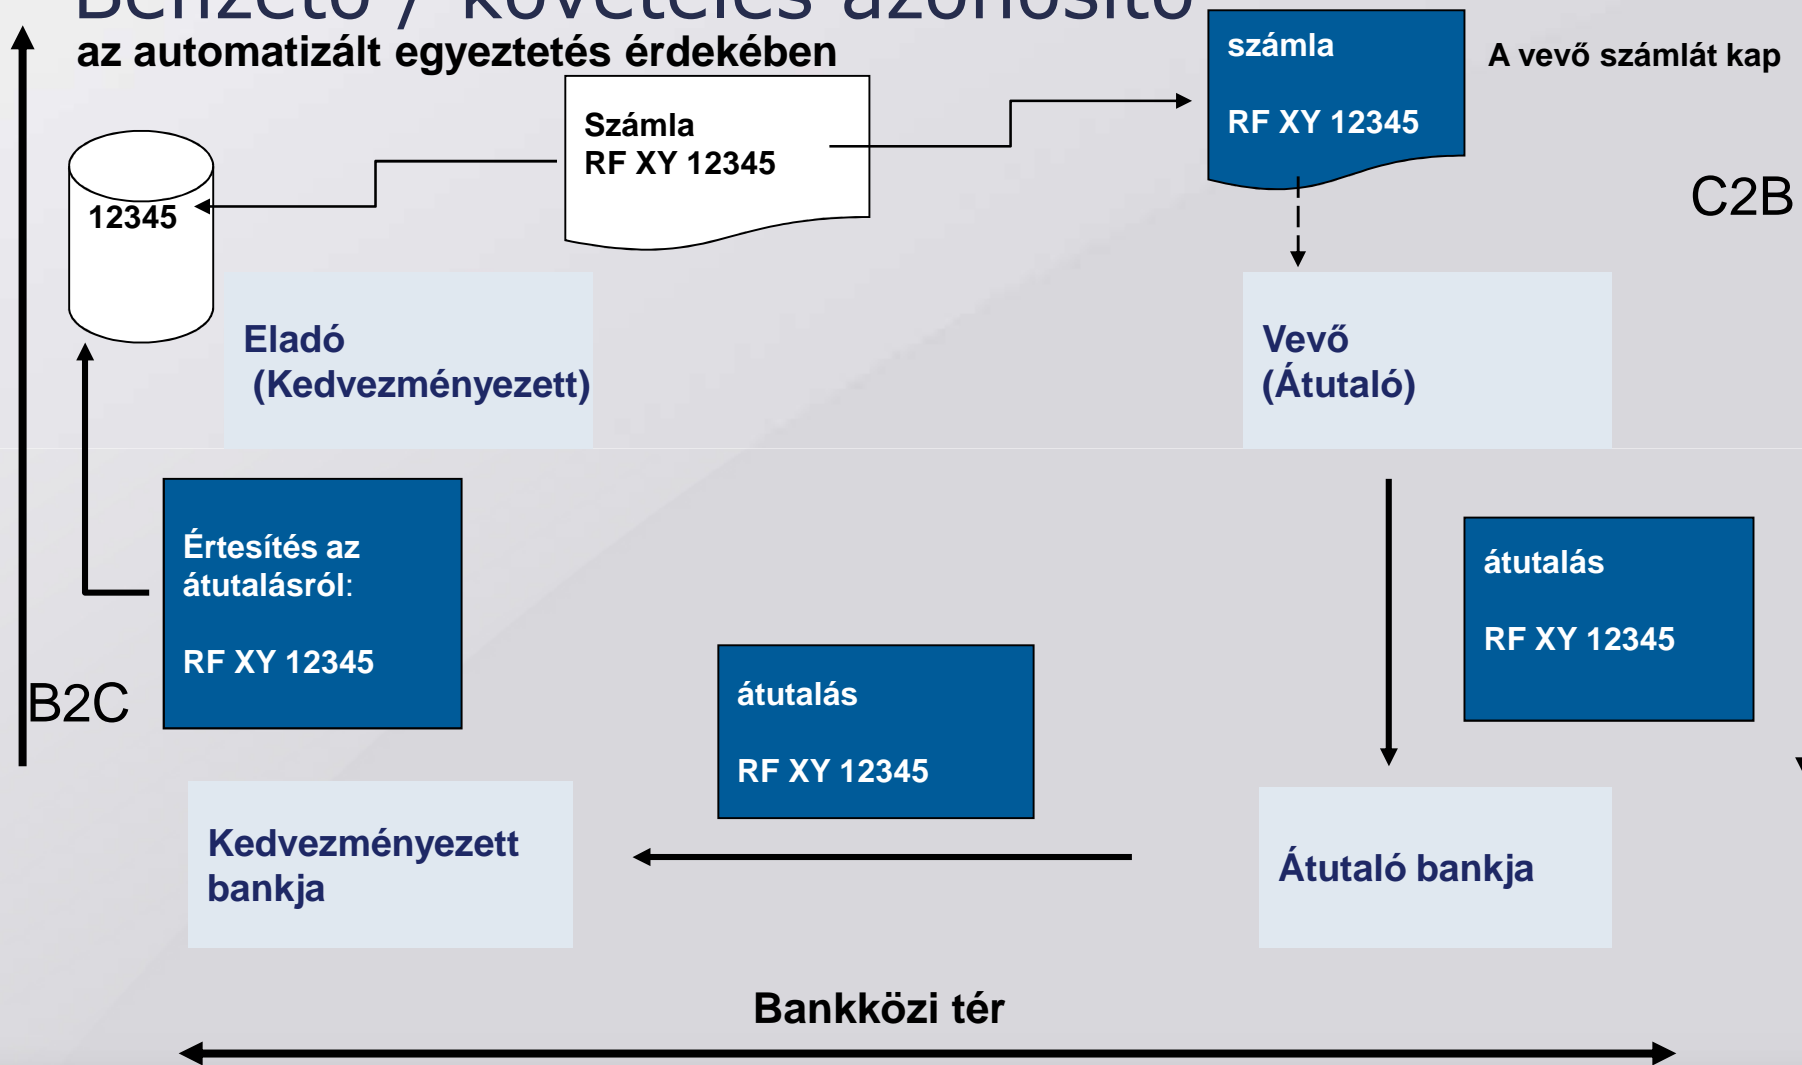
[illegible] / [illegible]
az automatizált egyeztetés érdekében

Számla
RF XY 12345

számla

RF XY 12345

A vevő számlát kap

C2B

12345

Eladó
(Kedvezményezett)

Vevő
(Átutaló)

Értesítés az átutalásról:

RF XY 12345

B2C

átutalás

RF XY 12345

átutalás

RF XY 12345

Kedvezményezett bankja

Átutaló bankja

Bankközi tér